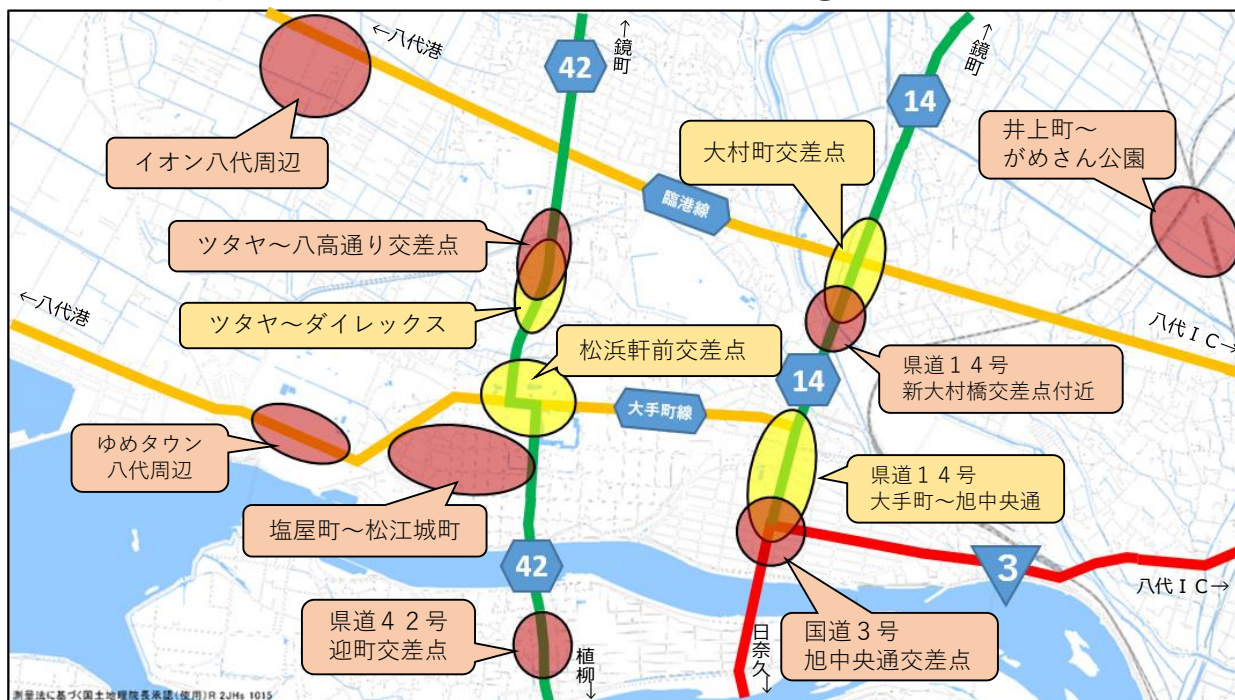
←八代港

↑鏡町

42

↑鏡町

14

イオン八代周辺

大村町交差点

井上町～がめさん公園

臨港線

ツタヤ～八高通り交差点

←八代港

ツタヤ～ダイレックス

松浜軒前交差点

八代ＩＣ→

県道１４号新大村橋交差点付近

14

大手町線

ゆめタウン八代周辺

県道１４号大手町～旭中央通

塩屋町～松江城町

42

3

八代ＩＣ→

県道４２号迎町交差点

植柳↓

日奈久↓

国道３号旭中央通交差点

測量法に基づく国土地理院長承認（使用）R 2JHs 1015